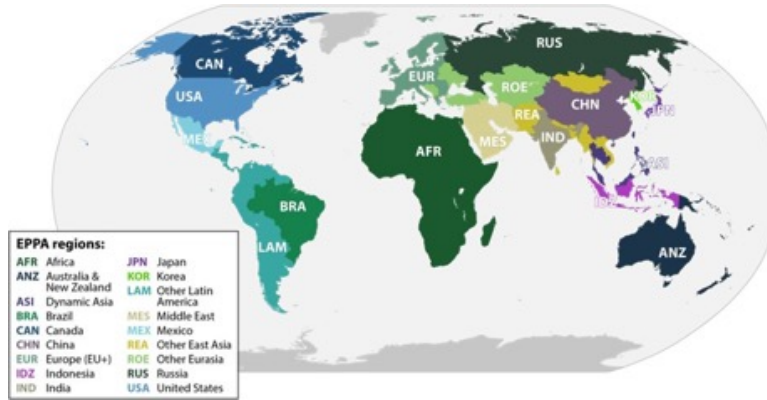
RUS

CAN

EUR

ROE

USA

CHN

KOR

JPN

REA

MES

IND

MEX

ASI

AFR

IDZ

BRA

LAM

ANZ

EPPA regions:

AFR Africa
ANZ Australia & New Zealand
ASI Dynamic Asia
BRA Brazil
CAN Canada
CHN China
EUR Europe (EU+)
IDZ Indonesia
IND India
JPN Japan
KOR Korea
LAM Other Latin America
MES Middle East
MEX Mexico
REA Other East Asia
ROE Other Eurasia
RUS Russia
USA United States